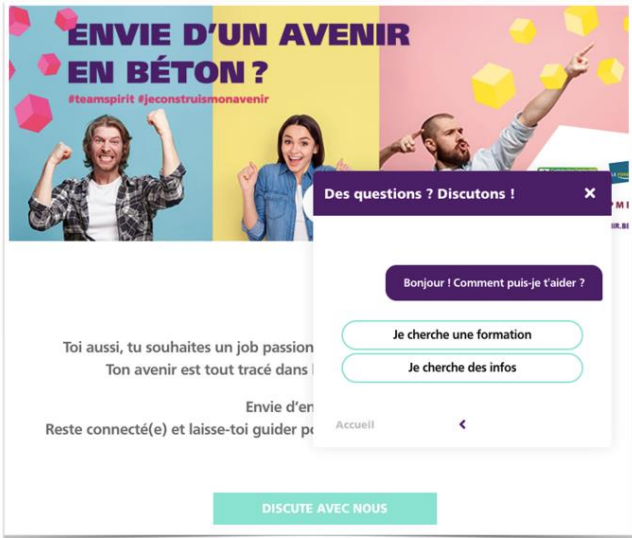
ENVIE D'UN AVENIR EN BÉTON ?
#teamspirit #jeconstruismonavenir

PMI
IR.BE

Des questions ? Discutons !
×

Bonjour ! Comment puis-je t'aider ?

Je cherche une formation

Je cherche des infos

Accueil
‹

Toi aussi, tu souhaites un job passion
Ton avenir est tout tracé dans l

Envie d'en
Reste connecté(e) et laisse-toi guider po

DISCUTE AVEC NOUS